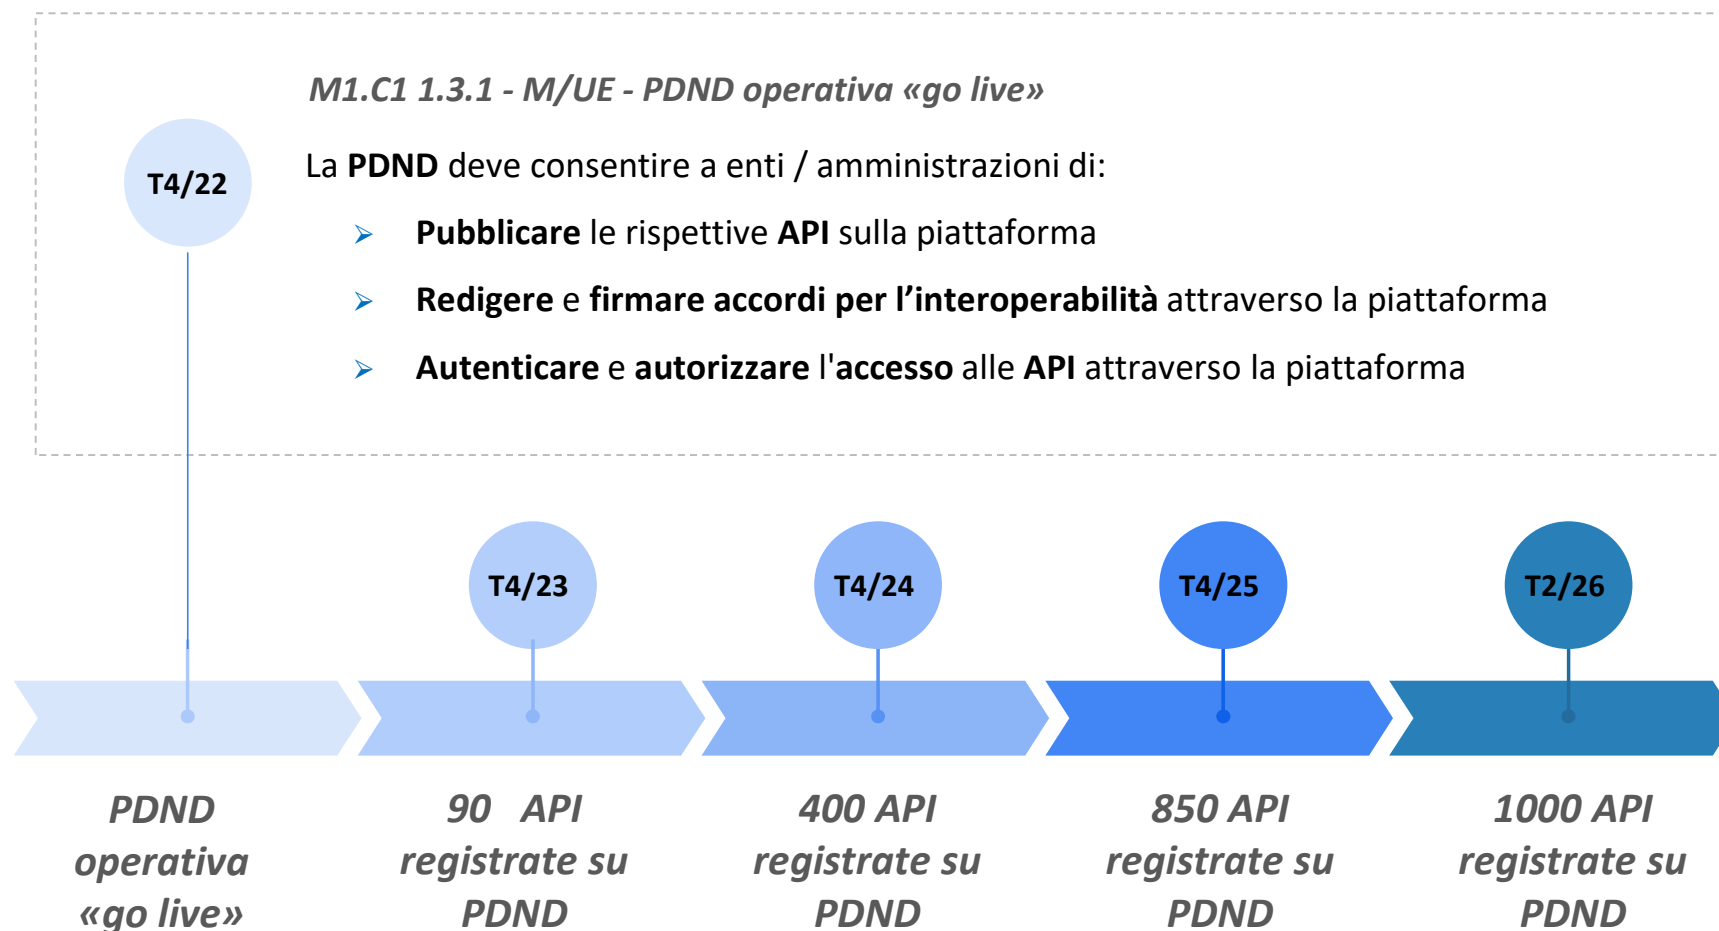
T4/22

M1.C1 1.3.1 - M/UE - PDND operativa «go live»

La **PDND** deve consentire a enti / amministrazioni di:

- **Pubblicare** le rispettive **API** sulla piattaforma
- **Redigere** e **firmare accordi per l'interoperabilità** attraverso la piattaforma
- **Autenticare** e **autorizzare** l'**accesso** alle **API** attraverso la piattaforma

T4/23

T4/24

T4/25

T2/26

PDND operativa «go live»

90 API registrate su PDND

400 API registrate su PDND

850 API registrate su PDND

1000 API registrate su PDND